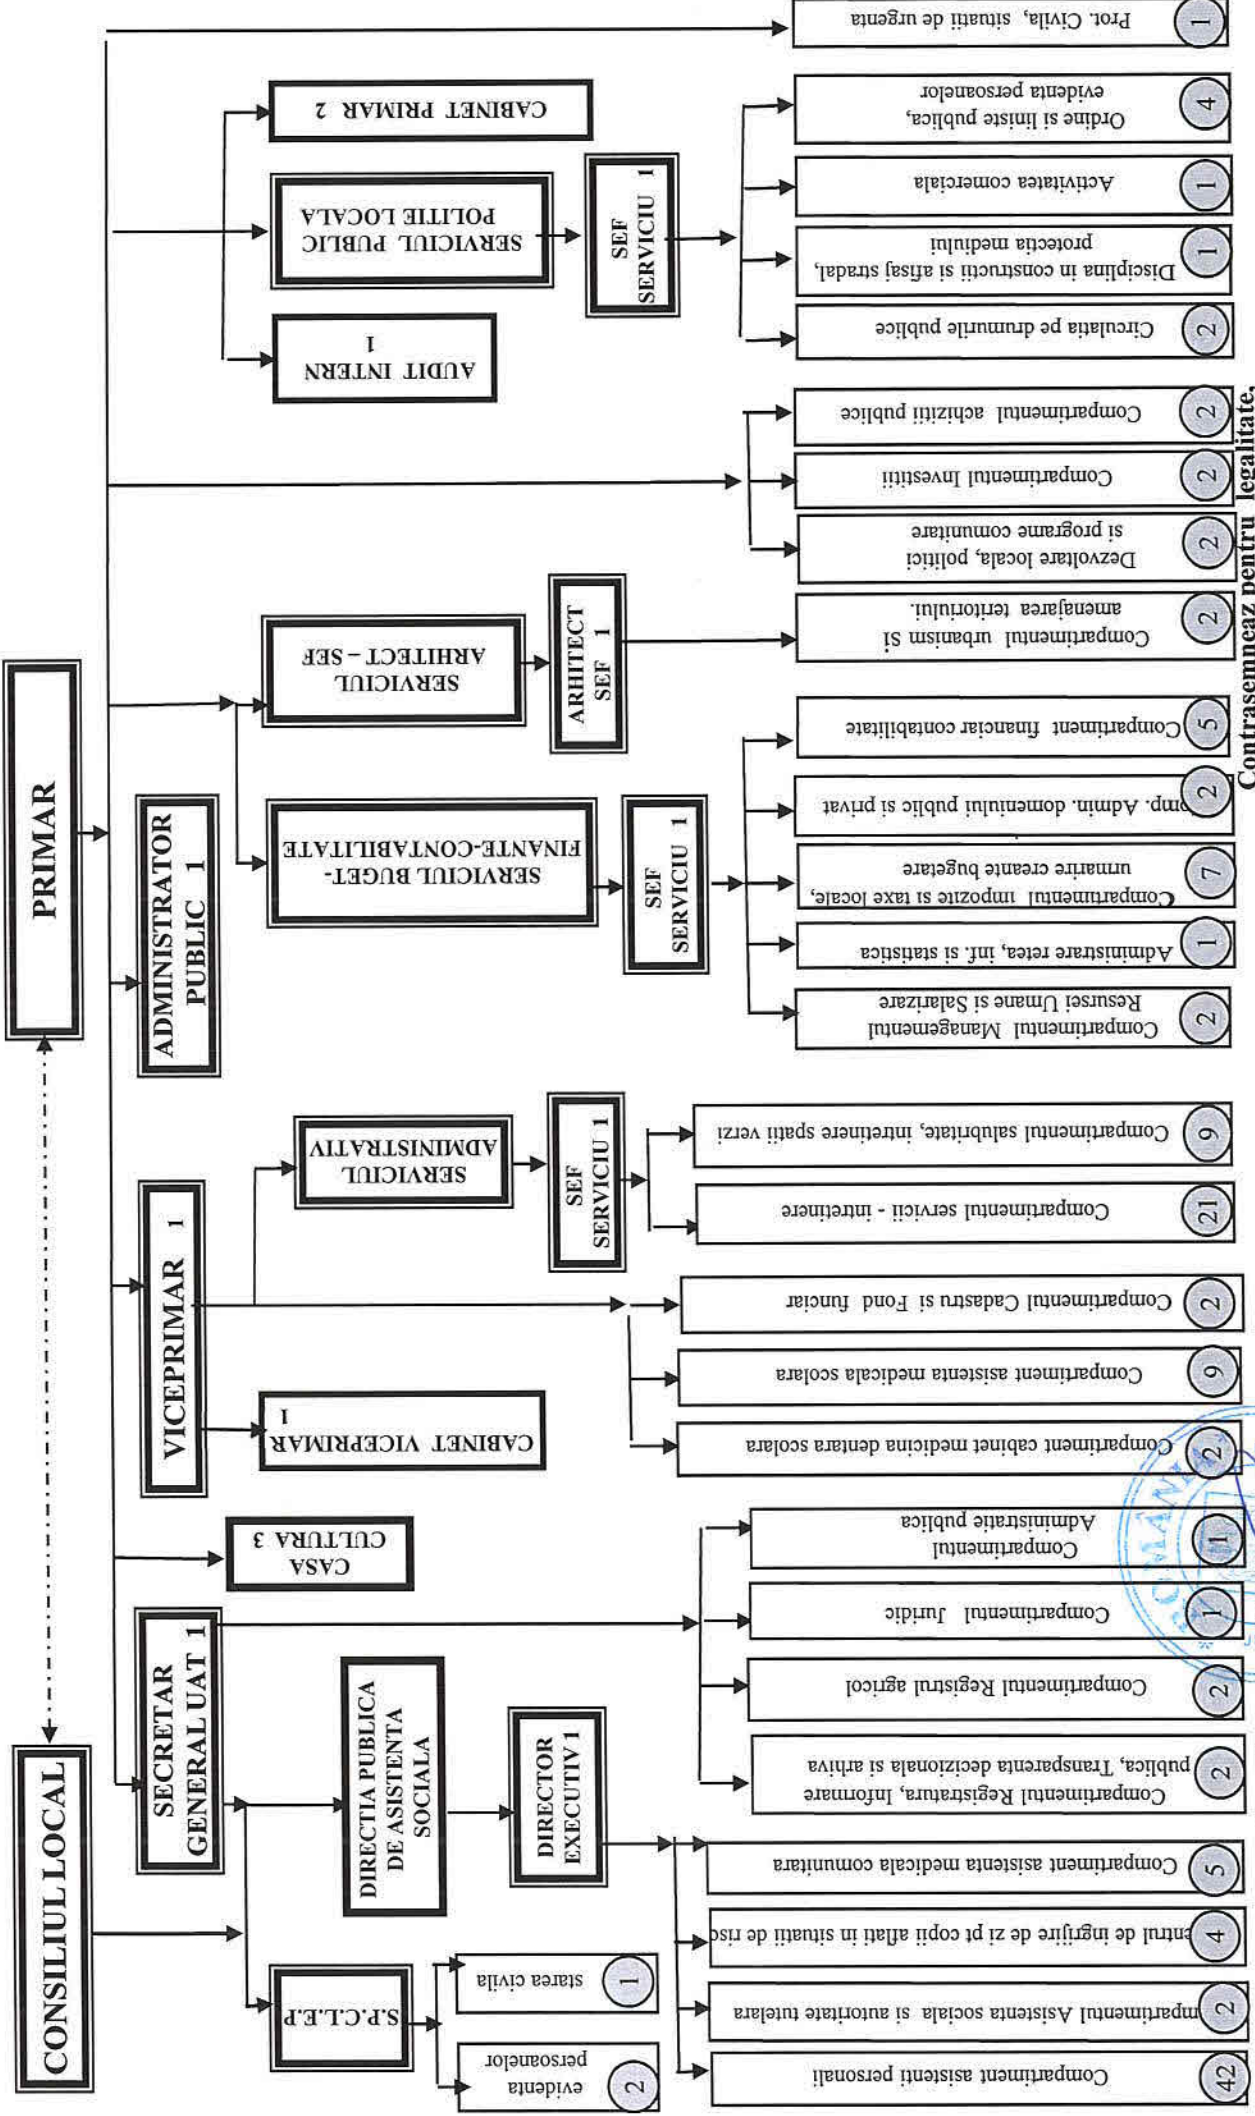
CONSILIUL LOCAL

PRIMAR

SECRETAR GENERAL UAT 1

CASA CULTURA 3

VICEPRIMAR 1

ADMINISTRATOR PUBLIC 1

S.P.C.L.E.P

1 starea civila

2 evidenta persoanelor

DIRECTIA PUBLICA DE ASISTENTA SOCIALA

DIRECTOR EXECUTIV 1

42 Compartimentul asistenti personali

2 mpartimentul Asistenta sociala si autoritate tutelara

4 entrul de ingrijire de zi pt copii aflati in situatii de risc

5 Compartiment asistenta medicala comunitara

2 Compartimentul Registratura, Informare publica, Transparenta decizionala si arhiva

2 Compartimentul Registrul agricol

1 Compartimentul Juridic

1 Compartimentul Administratie publica

CABINET VICEPRIMAR 1

2 Compartiment cabinet medicina dentara scolara

9 Compartiment asistenta medicala scolara

2 Compartimentul Cadastru si Fond funciar

SERVICIUL ADMINISTRATIV

SEF SERVICIU 1

21 Compartimentul servicii - intretinere

9 Compartimentul salubritate, intretinere spatii verzi

SERVICIUL BUGET-FINANTE-CONTABILITATE

SEF SERVICIU 1

2 Compartimentul Managementul Resursei Umane si Salarizare

1 Administrare retea, inf. si statistica

7 Compartimentul impozite si taxe locale, urmarire creante bugetare

2 omp. Admin. domeniului public si privat

5 Compartiment financiar contabilitate

SERVICIUL ARHITECT – SEF

ARHITECT SEF 1

2 Compartimentul urbanism si amenajarea teritoriului.

2 Dezvoltare locala, politici si programe comunitare

2 Compartimentul Investitii

2 Compartimentul achizitii publice

AUDIT INTERN 1

SERVICIUL PUBLIC POLITIE LOCALA

SEF SERVICIU 1

2 Circulatia pe drumurile publice

1 Disciplina in constructii si afisaj stradal, protectia mediului

1 Activitatea comerciala

4 Ordine si liniste publica, evidenta persoanelor

CABINET PRIMAR 2

1 Prot. Civila, situatii de urgenta

Contrasemneaz pentru legalitate,